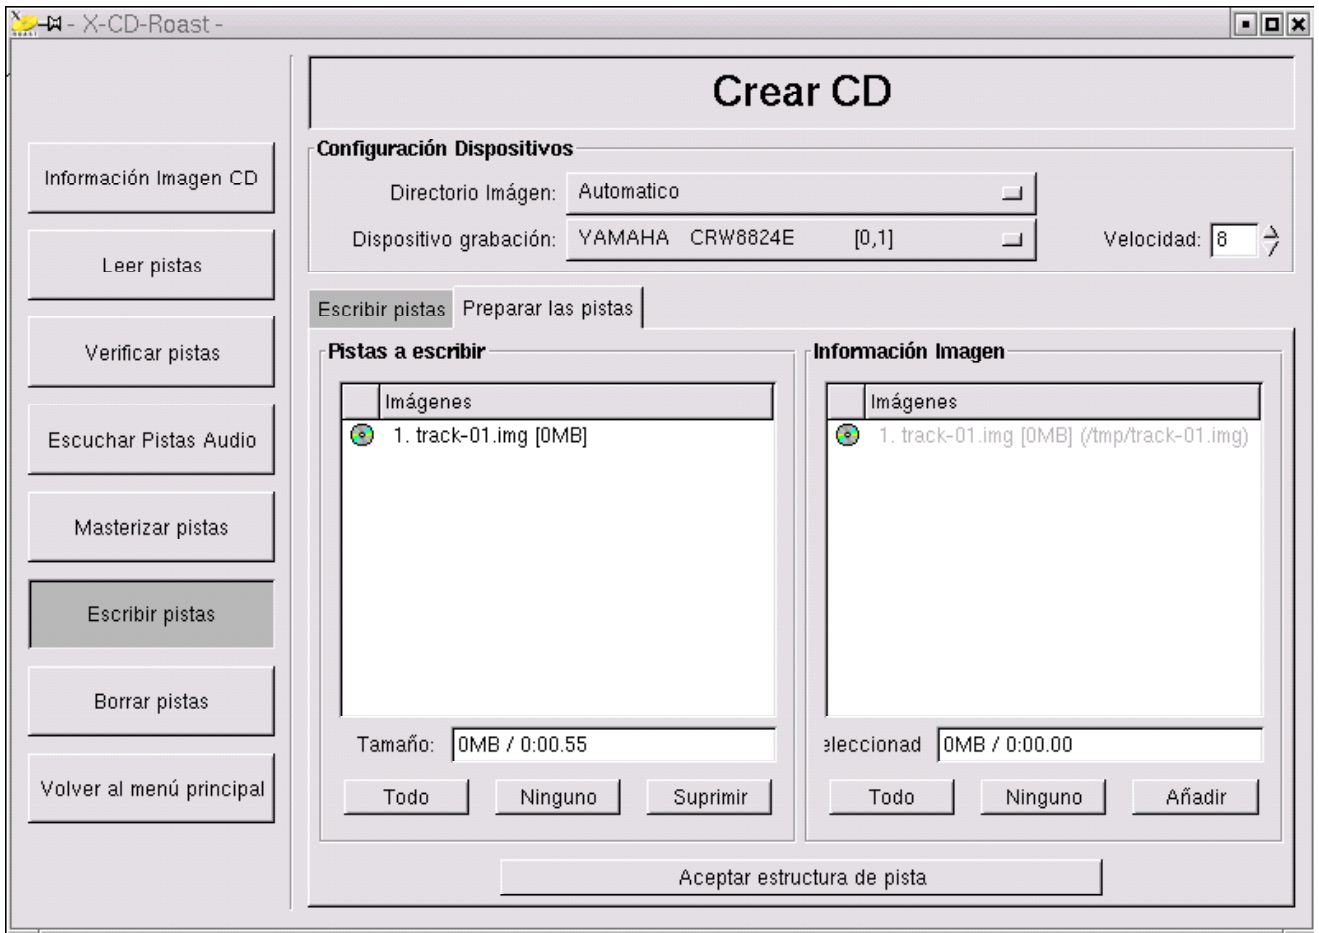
- X-CD-Roast -

Crear CD

Información Imagen CD

Leer pistas

Verificar pistas

Escuchar Pistas Audio

Masterizar pistas

Escribir pistas

Borrar pistas

Volver al menú principal

Configuración Dispositivos

Directorio Imágen: Automatico

Dispositivo grabación: YAMAHA CRW8824E [0,1]

Velocidad: 8

Escribir pistas | Preparar las pistas

Pistas a escribir

| | Imágenes |
|---|---|
| | 1. track-01.img [0MB] |

Tamaño: 0MB / 0:00.55

Todo | Ninguno | Suprimir

Información Imagen

| | Imágenes |
|---|---|
| | 1. track-01.img [0MB] (/tmp/track-01.img) |

eleccionad 0MB / 0:00.00

Todo | Ninguno | Añadir

Aceptar estructura de pista